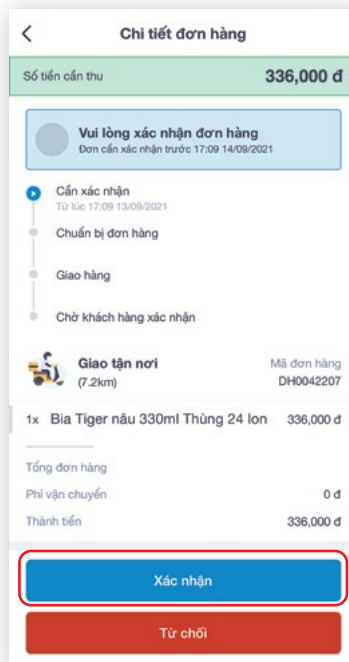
<
Chi tiết đơn hàng

Số tiền cần thu
336,000 đ

Vui lòng xác nhận đơn hàng
Đơn cần xác nhận trước 17:09 14/09/2021

Cần xác nhận
Từ lúc 17:09 13/09/2021

Chuẩn bị đơn hàng

Giao hàng

Chờ khách hàng xác nhận

Giao tận nơi
(7.2km)
Mã đơn hàng
DH0042207

1x Bia Tiger nâu 330ml Thùng 24 lon 336,000 đ

Tổng đơn hàng
Phí vận chuyển 0 đ
Thành tiền 336,000 đ

Xác nhận

Từ chối